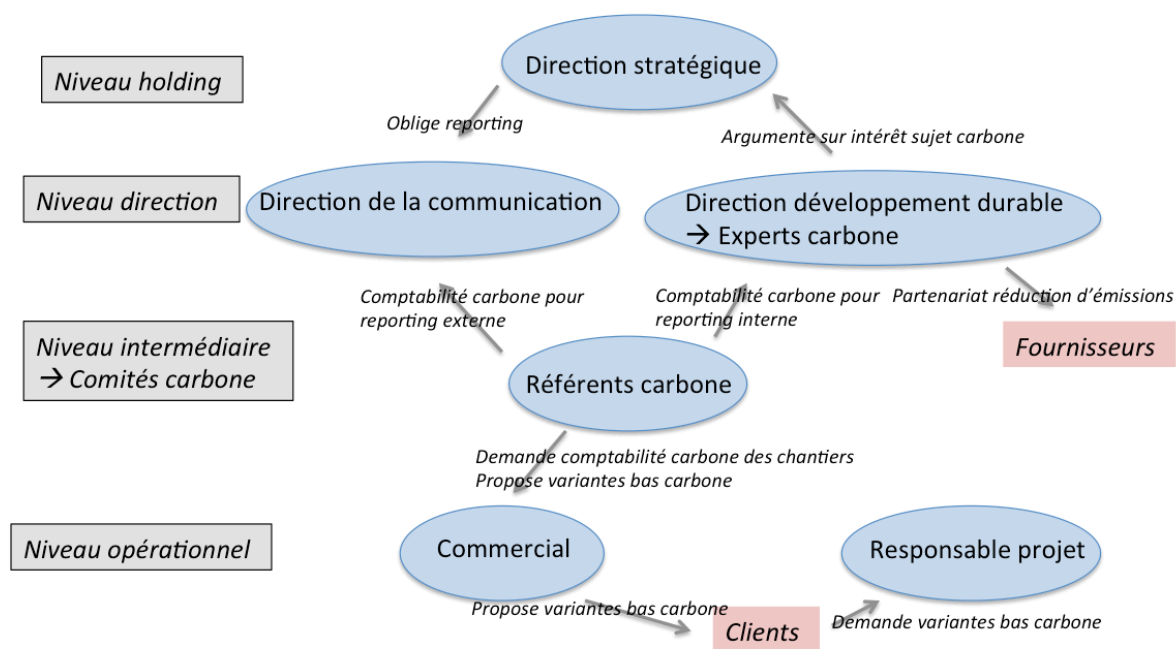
Niveau holding

Direction stratégique

Oblige reporting

Argumente sur intérêt sujet carbone

Niveau direction

Direction de la communication

Direction développement durable
→ Experts carbone

Comptabilité carbone pour reporting externe

Comptabilité carbone pour reporting interne

Partenariat réduction d'émissions

Niveau intermédiaire
→ Comités carbone

Fournisseurs

Référents carbone

Demande comptabilité carbone des chantiers
Propose variantes bas carbone

Niveau opérationnel

Commercial

Responsable projet

Propose variantes bas carbone

Clients

Demande variantes bas carbone